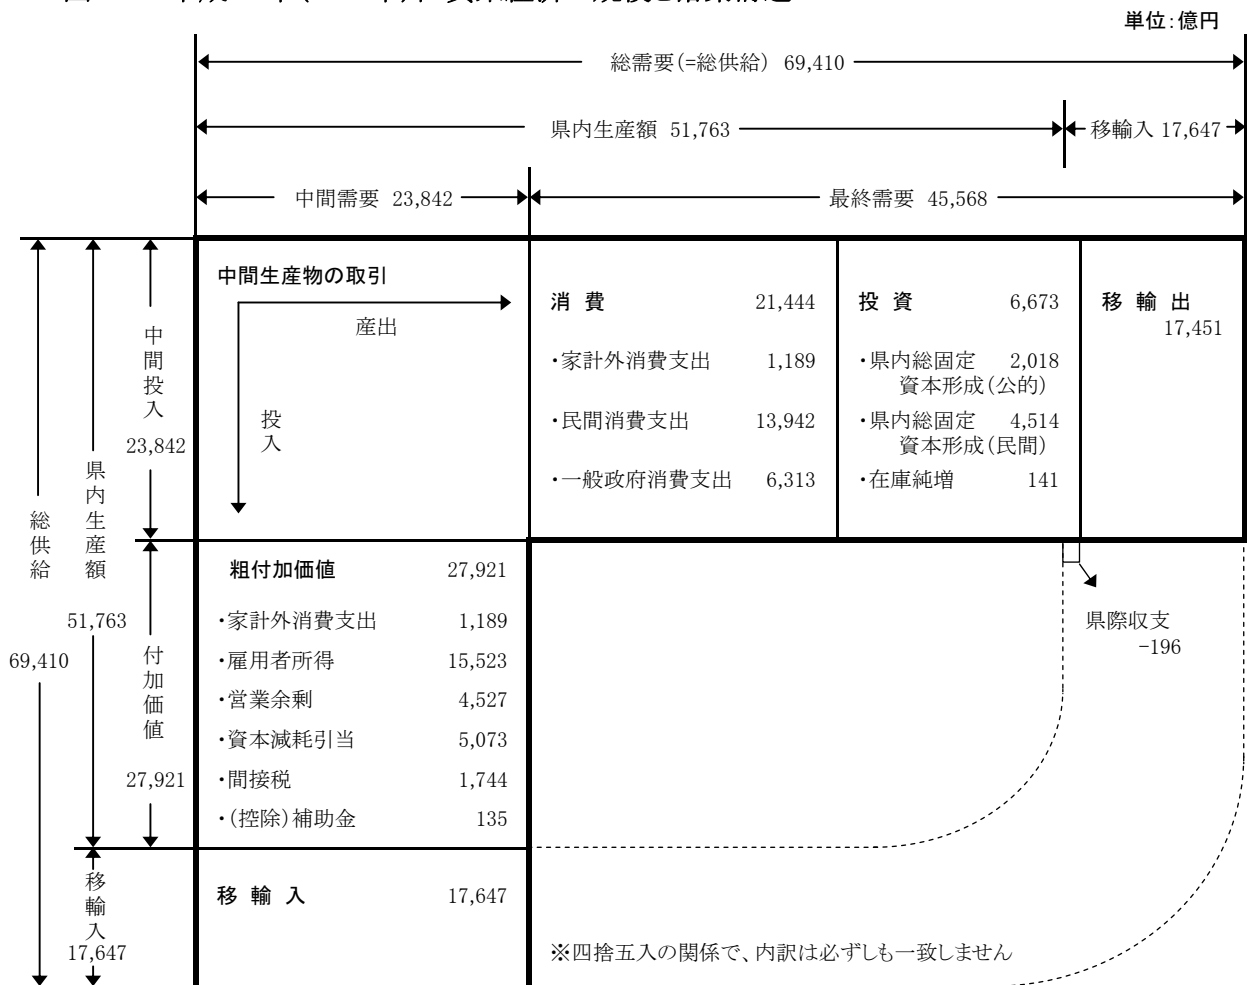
単位:億円

総需要(=総供給) 69,410

県内生産額 51,763

移輸入 17,647

中間需要 23,842

最終需要 45,568

中間投入 23,842

県内生産額 51,763

総供給 69,410

中間生産物の取引

産出

投入

消 費 21,444

・家計外消費支出 1,189

・民間消費支出 13,942

・一般政府消費支出 6,313

投 資 6,673

・県内総固定資本形成(公的) 2,018

・県内総固定資本形成(民間) 4,514

・在庫純増 141

移 輸 出 17,451

粗付加価値 27,921

・家計外消費支出 1,189

・雇用者所得 15,523

・営業余剰 4,527

・資本減耗引当 5,073

・間接税 1,744

・(控除)補助金 135

付加価値 27,921

県際収支 -196

移輸入 17,647

移 輸 入 17,647

※四捨五入の関係で、内訳は必ずしも一致しません